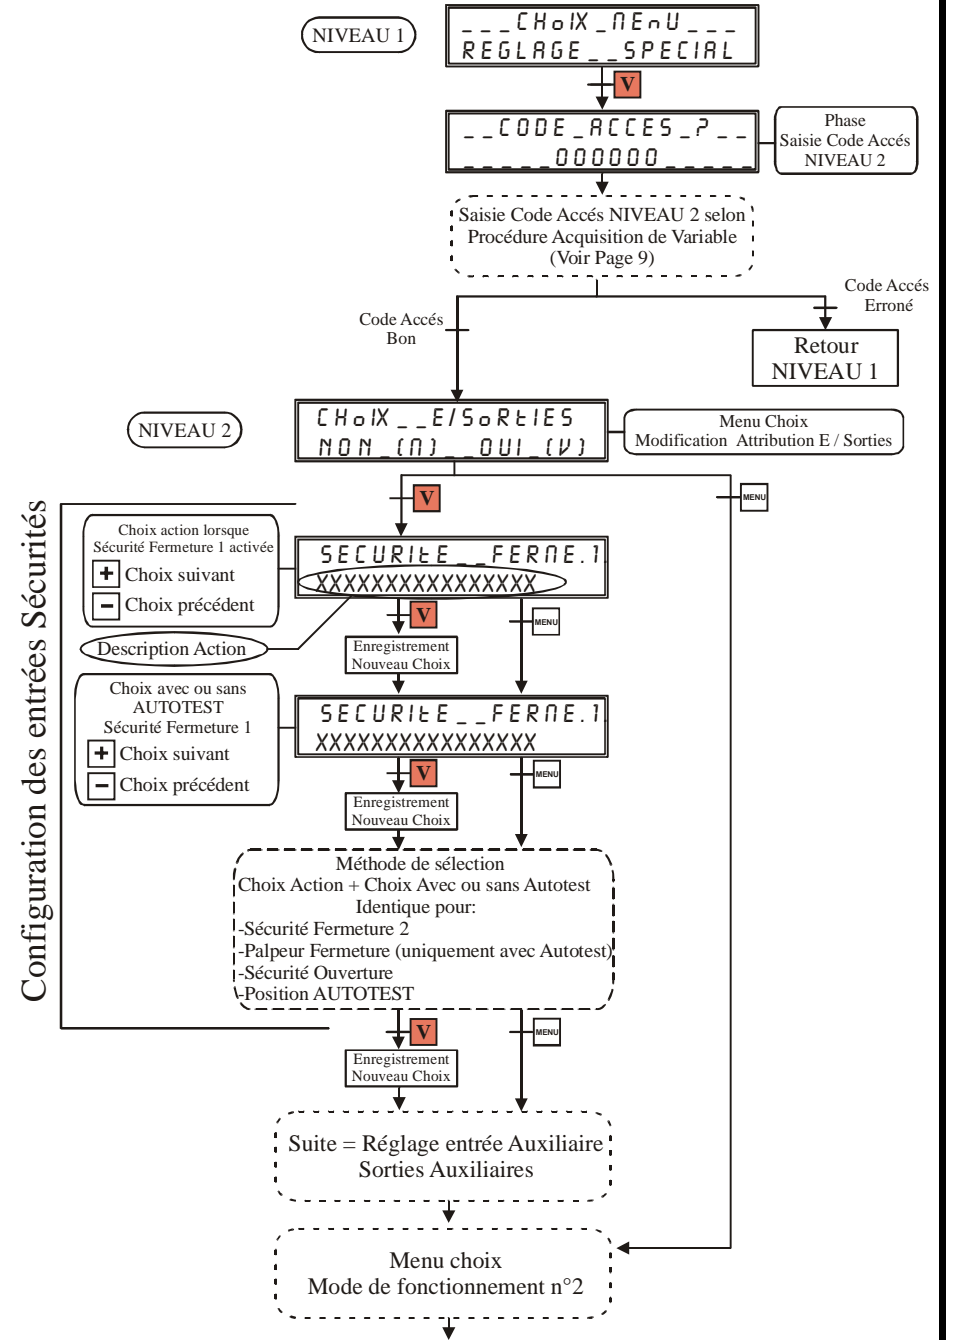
NIVEAU 1

___CHoIX_MEnU___
REGLAGE__SPECIAL

V

__CODE_ACCES_?__
_____000000_____

Phase
Saisie Code Accés
NIVEAU 2

Saisie Code Accés NIVEAU 2 selon
Procédure Acquisition de Variable
(Voir Page 9)

Code Accés
Erroné

Code Accés
Bon

Retour
NIVEAU 1

NIVEAU 2

CHoIX__E/SoRtIES
NON_(M)__OUI_(V)

Menu Choix
Modification Attribution E / Sorties

Configuration des entrées Sécurités

V

MENU

Choix action lorsque
Sécurité Fermeture 1 activée
+ Choix suivant
− Choix précédent

SECURItE__FERME.1
XXXXXXXXXXXXXXXX

Description Action

V

MENU

Enregistrement
Nouveau Choix

Choix avec ou sans
AUTOTEST
Sécurité Fermeture 1
+ Choix suivant
− Choix précédent

SECURItE__FERME.1
XXXXXXXXXXXXXXXX

V

MENU

Enregistrement
Nouveau Choix

Méthode de sélection
Choix Action + Choix Avec ou sans Autotest
Identique pour:
-Sécurité Fermeture 2
-Palpeur Fermeture (uniquement avec Autotest)
-Sécurité Ouverture
-Position AUTOTEST

V

MENU

Enregistrement
Nouveau Choix

Suite = Réglage entrée Auxiliaire
Sorties Auxiliaires

Menu choix
Mode de fonctionnement n°2